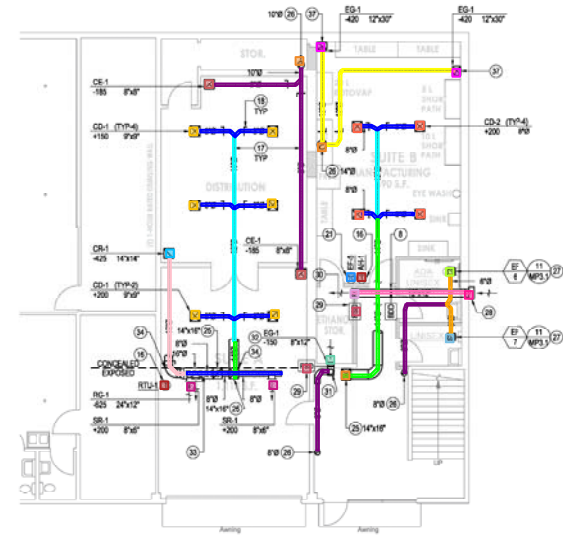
10"Ø 26 37 EG-1 -420 12"x30" EG-1 -420 12"x30"

TABLE TABLE

STOR.

CE-1 -185 8"x8"

10"Ø

37

CD-1 (TYP-6) +150 9"x9"

18 TYP

17 TYP

CD-2 (TYP-4) +200 8"Ø

SUITE B MANUFACTURING

DISTRIBUTION

8"Ø

14"Ø

26

8"Ø

EYE WASH

SINK

TABLE

CR-1 -425 14"x14"

CE-1 -185 8"x8"

21

16

8

SINK

CD-1 (TYP-2) +200 9"x9"

30

ADA

EF 6 11 MP3.1

6"Ø

29

28

EF 7 11 MP3.1 27

34

14"x16" 25

8"Ø 8"Ø

32

EG-1 -150 8"x12"

CONCEALED EXPOSED

15

RTU-1

RG-1 -825 24"x12"

SR-1 +200 8"x6"

8"Ø 14"x16" 25

SR-1 +200 8"x6"

31

8"Ø 26

25 14"x16"

33

6"Ø 26

UP

Awning

Awning